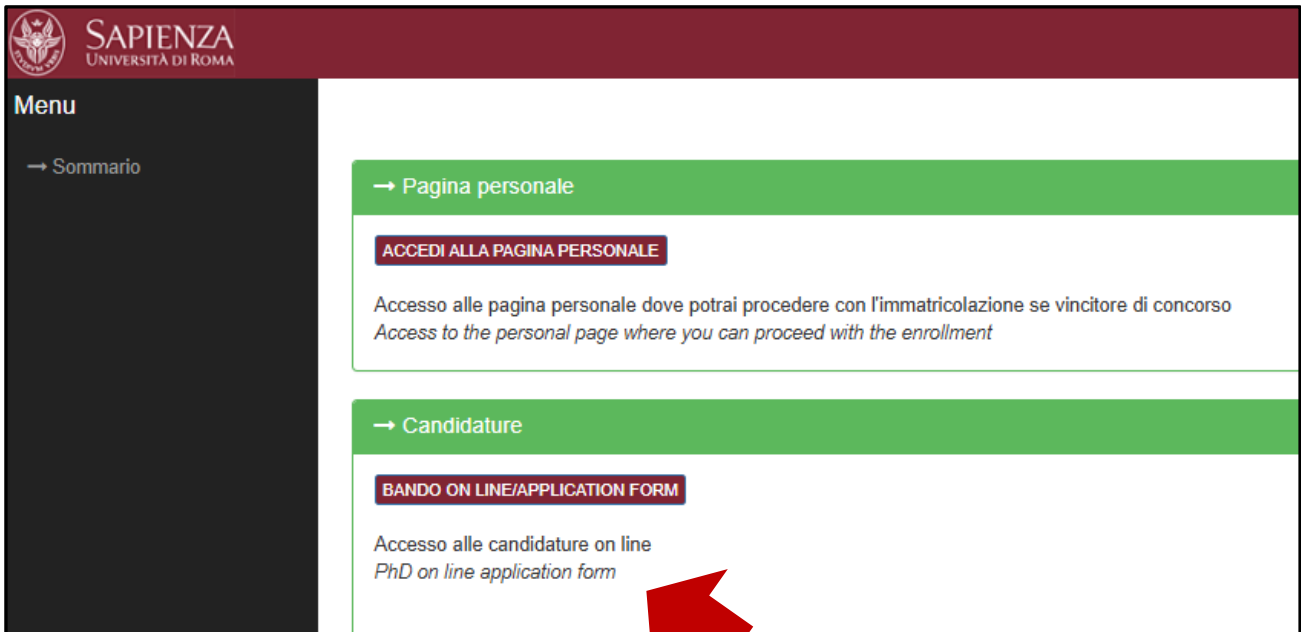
SAPIENZA
UNIVERSITÀ DI ROMA

Menu

→ Sommario

→ Pagina personale

ACCEDI ALLA PAGINA PERSONALE

Accesso alle pagina personale dove potrai procedere con l'immatricolazione se vincitore di concorso
Access to the personal page where you can proceed with the enrollment

→ Candidature

BANDO ON LINE/APPLICATION FORM

Accesso alle candidature on line
PhD on line application form